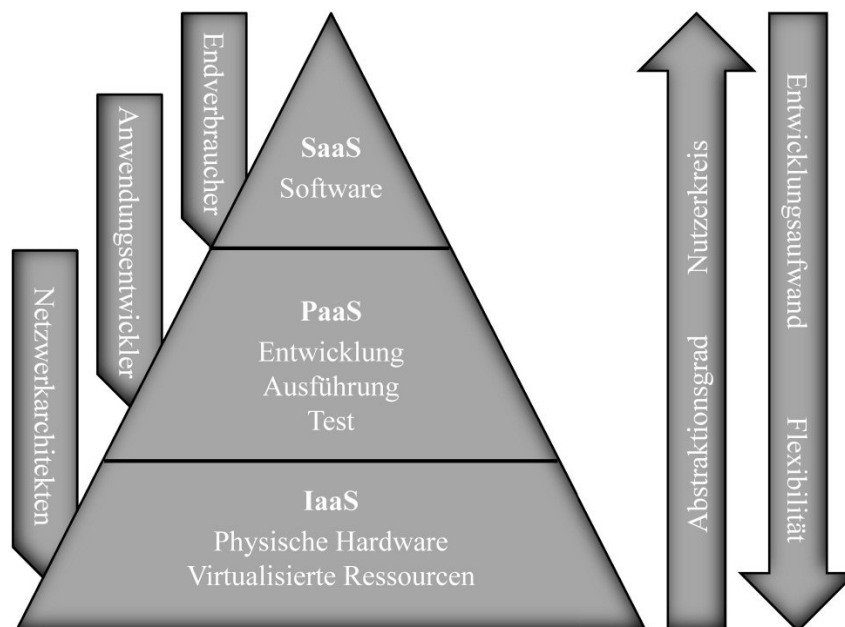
Endverbraucher

Anwendungsentwickler

Netzwerkarchitekten

SaaS
Software

PaaS
Entwicklung
Ausführung
Test

IaaS
Physische Hardware
Virtualisierte Ressourcen

Abstraktionsgrad Nutzerkreis

Entwicklungsaufwand Flexibilität